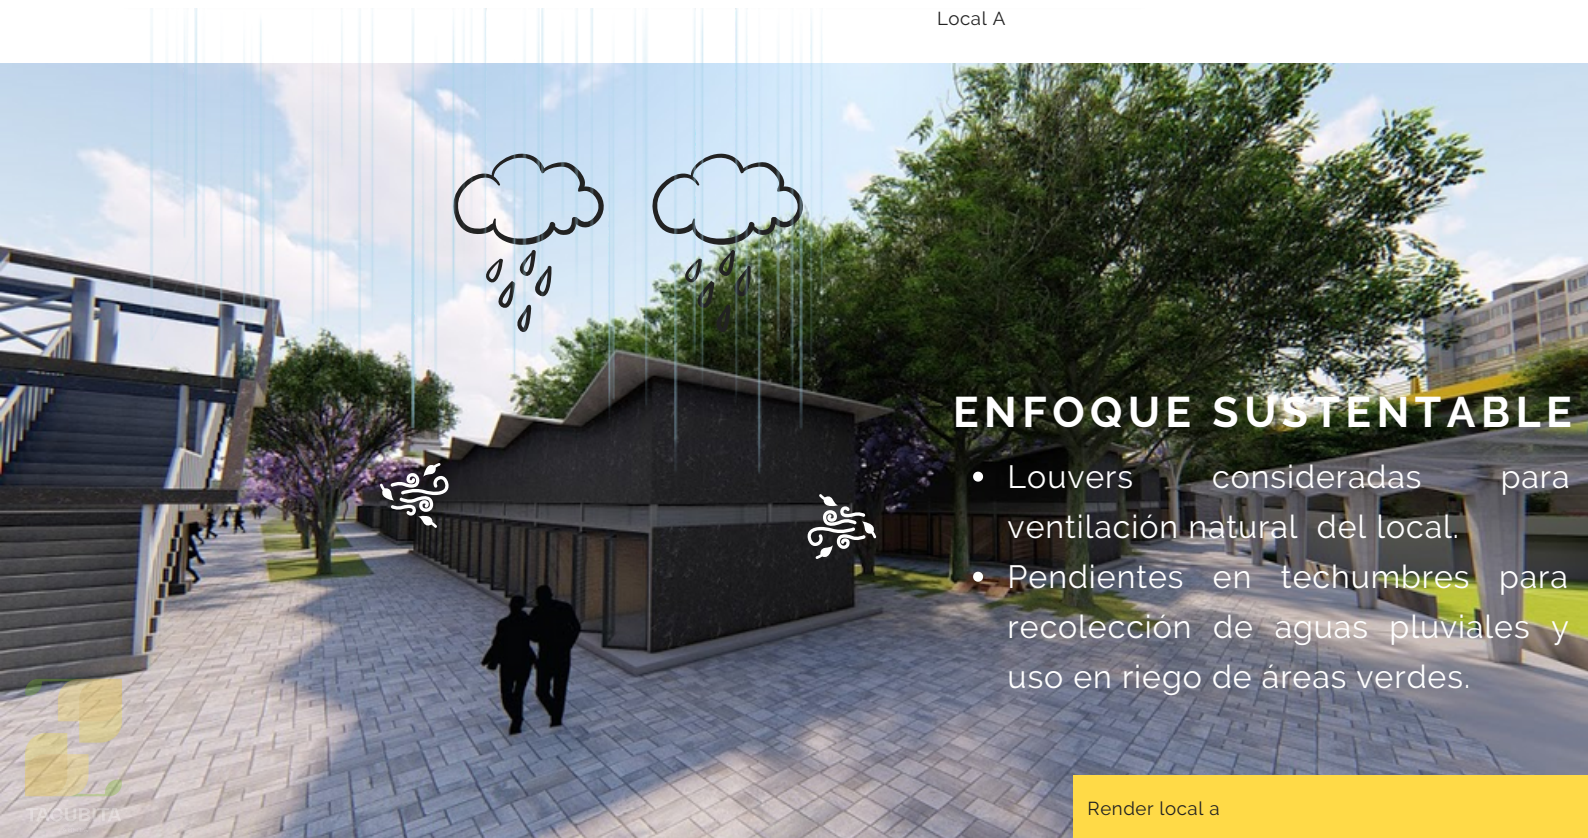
Local A

ENFOQUE SUSTENTABLE

- Louvers consideradas para ventilación natural del local.
- Pendientes en techumbres para recolección de aguas pluviales y uso en riego de áreas verdes.

TACUBITA

Render local a